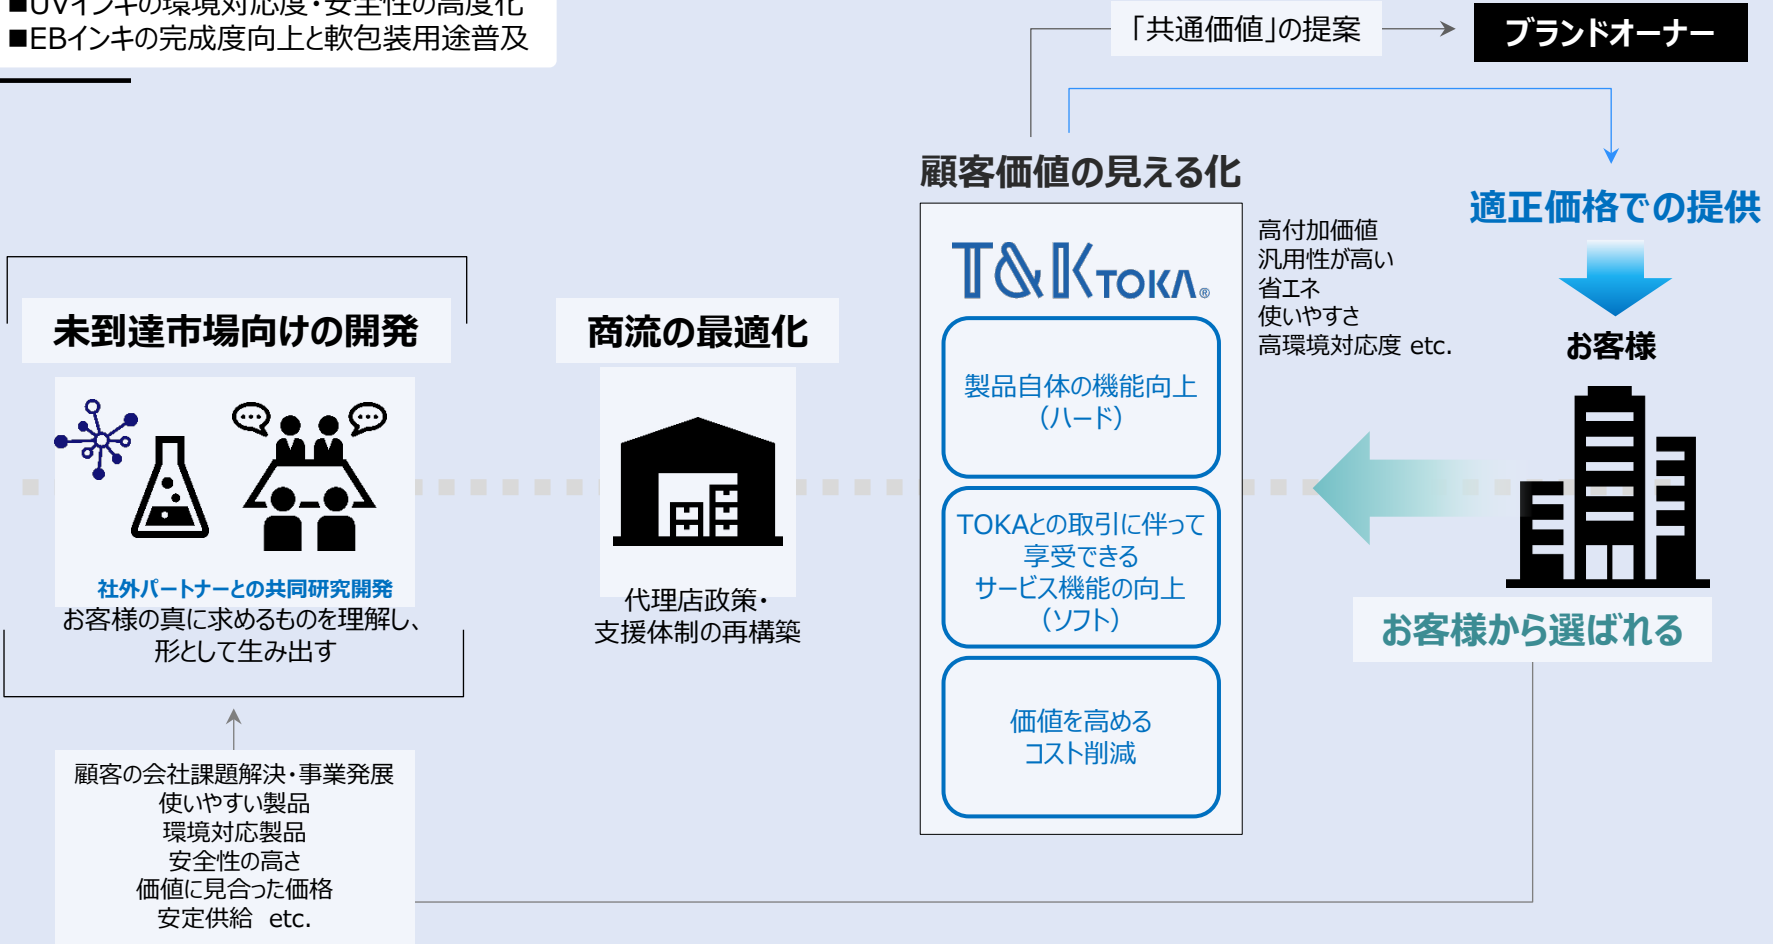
■UVインキの環境対応度・安全性の高度化
■EBインキの完成度向上と軟包装用途普及

「共通価値」の提案

ブランドオーナー

顧客価値の見える化

T&K TOKA

製品自体の機能向上
(ハード)

TOKAとの取引に伴って
享受できる
サービス機能の向上
(ソフト)

価値を高める
コスト削減

高付加価値
汎用性が高い
省エネ
使いやすさ
高環境対応度 etc.

適正価格での提供

お客様

お客様から選ばれる

未到達市場向けの開発

社外パートナーとの共同研究開発
お客様の真に求めるものを理解し、
形として生み出す

商流の最適化

代理店政策・
支援体制の再構築

顧客の会社課題解決・事業発展
使いやすい製品
環境対応製品
安全性の高さ
価値に見合った価格
安定供給 etc.